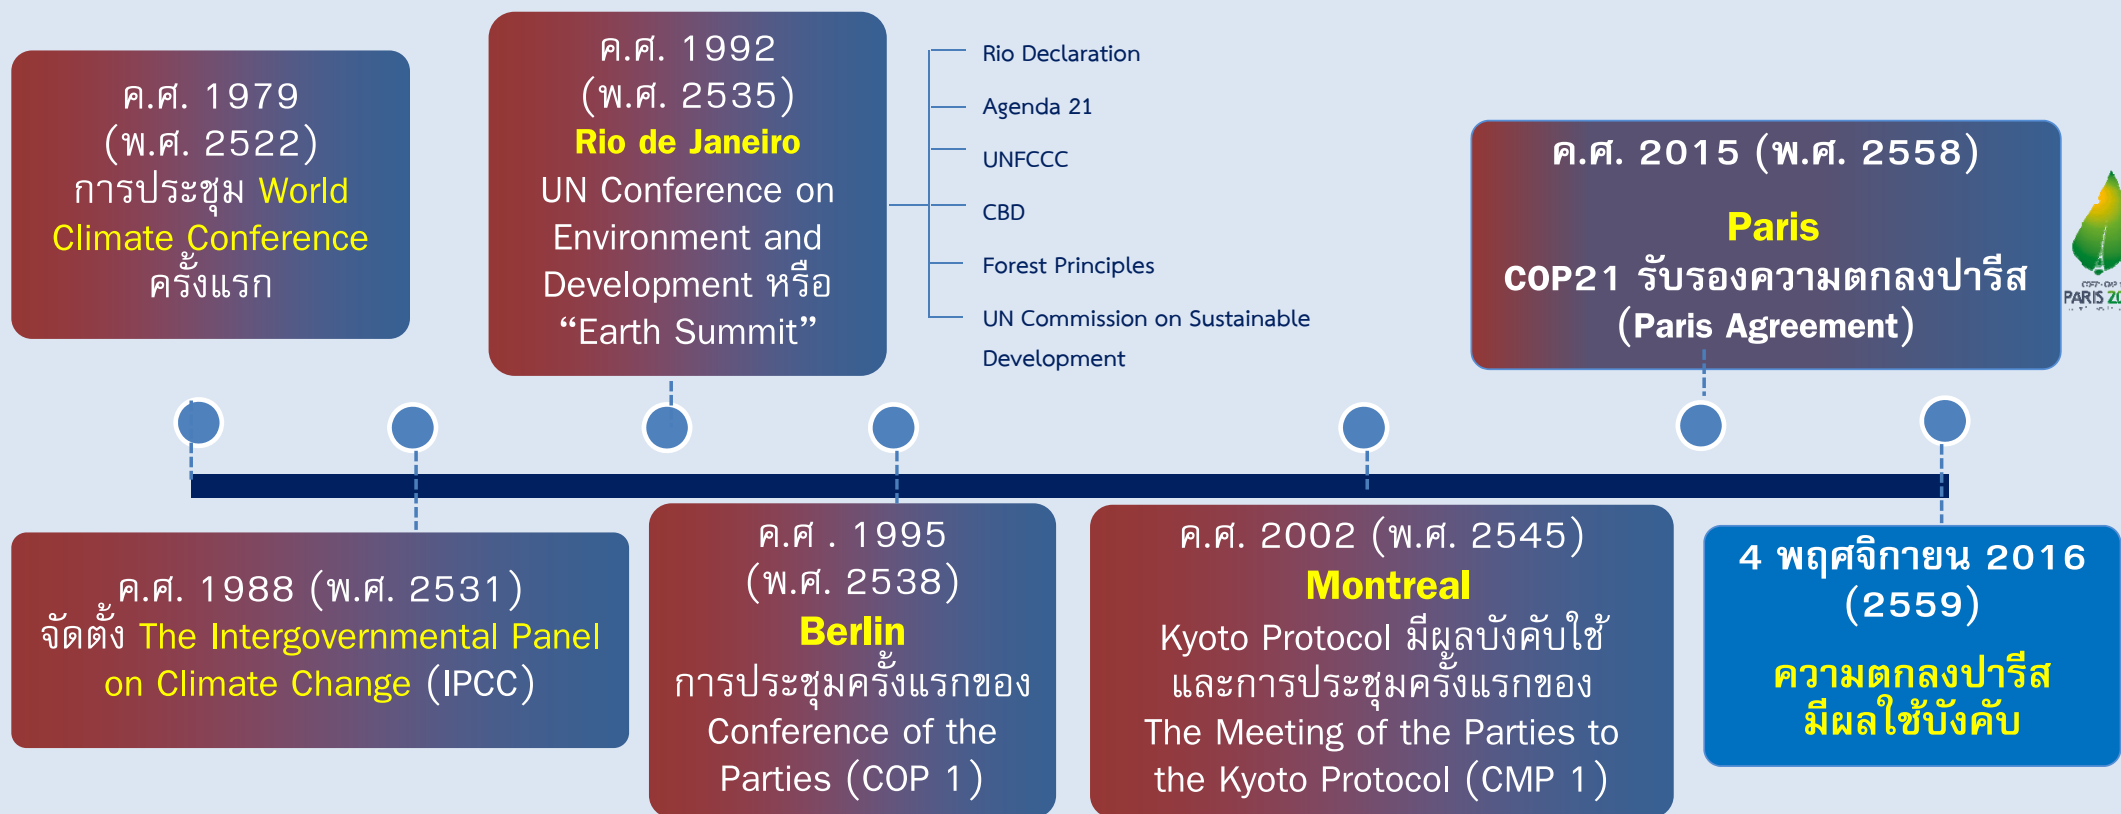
ค.ศ. 1979 (พ.ศ. 2522) การประชุม World Climate Conference ครั้งแรก

ค.ศ. 1992 (พ.ศ. 2535) Rio de Janeiro UN Conference on Environment and Development หรือ “Earth Summit”

Rio Declaration
Agenda 21
UNFCCC
CBD
Forest Principles
UN Commission on Sustainable Development

ค.ศ. 2015 (พ.ศ. 2558) Paris COP21 รับรองความตกลงปารีส (Paris Agreement)

PARIS 20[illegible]

ค.ศ. 1988 (พ.ศ. 2531) จัดตั้ง The Intergovernmental Panel on Climate Change (IPCC)

ค.ศ . 1995 (พ.ศ. 2538) Berlin การประชุมครั้งแรกของ Conference of the Parties (COP 1)

ค.ศ. 2002 (พ.ศ. 2545) Montreal Kyoto Protocol มีผลบังคับใช้ และการประชุมครั้งแรกของ The Meeting of the Parties to the Kyoto Protocol (CMP 1)

4 พฤศจิกายน 2016 (2559) ความตกลงปารีส มีผลใช้บังคับ